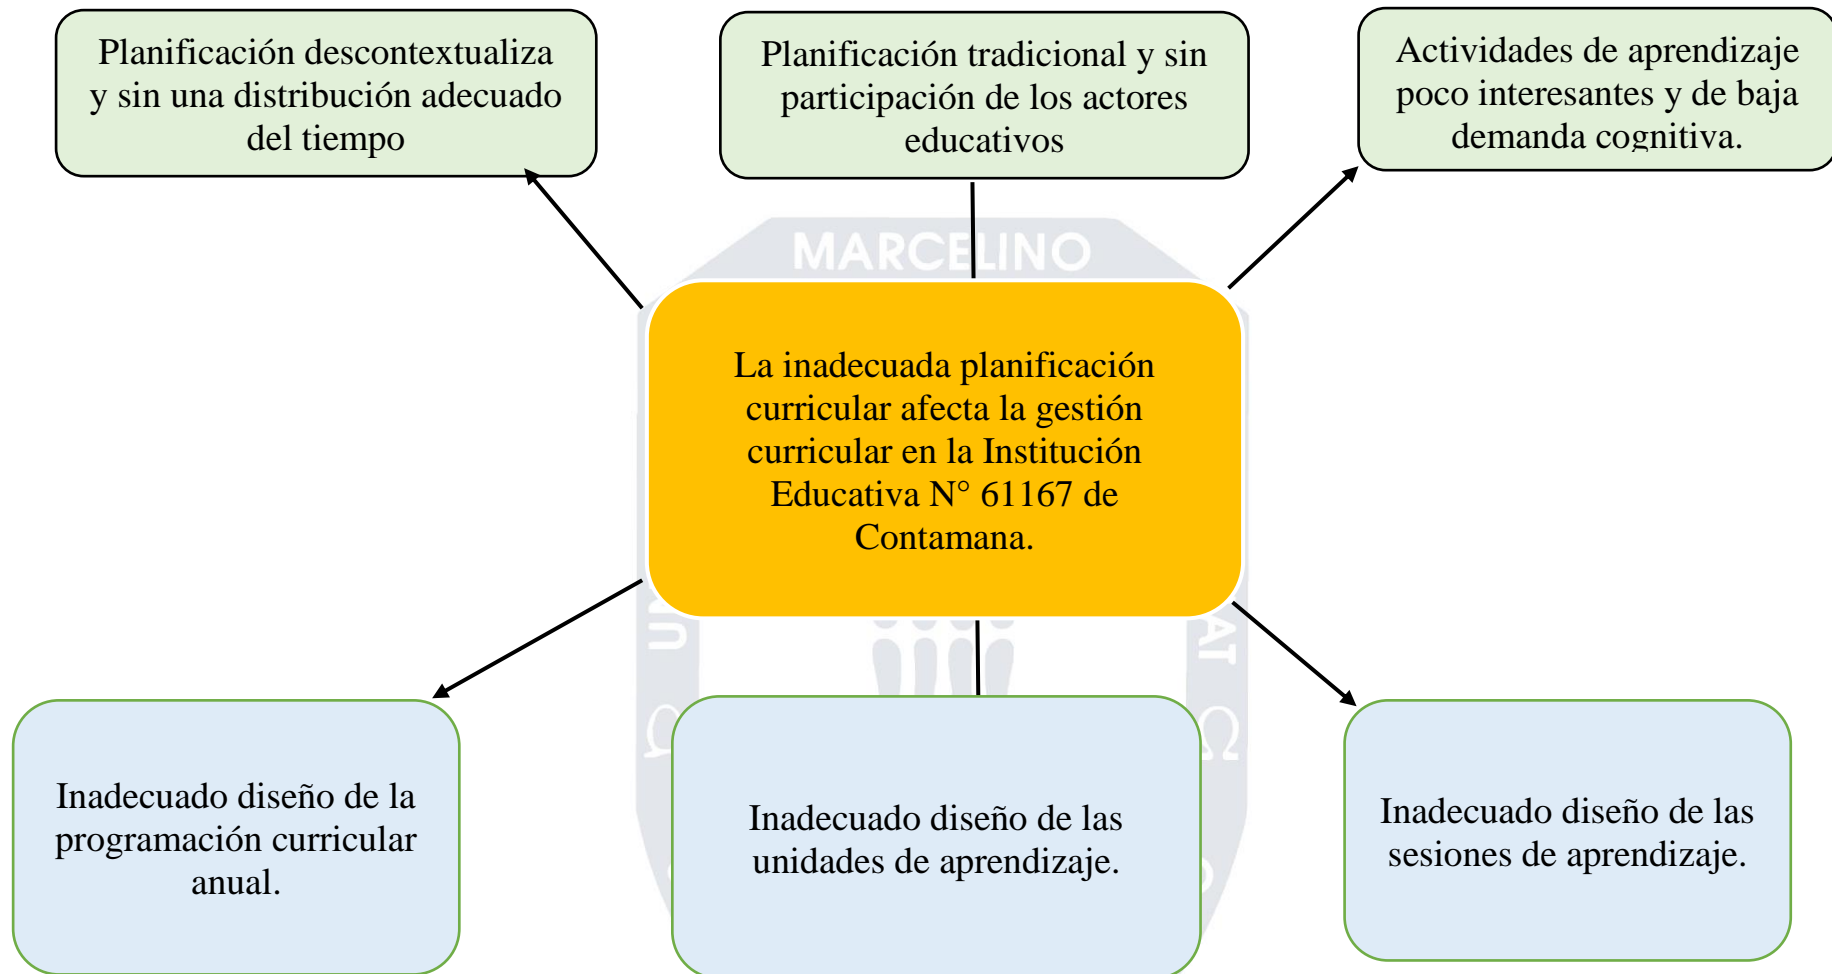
Planificación descontextualiza y sin una distribución adecuado del tiempo

Planificación tradicional y sin participación de los actores educativos

Actividades de aprendizaje poco interesantes y de baja demanda cognitiva.

MARCELINO

La inadecuada planificación curricular afecta la gestión curricular en la Institución Educativa N° 61167 de Contamana.

Inadecuado diseño de la programación curricular anual.

Inadecuado diseño de las unidades de aprendizaje.

Inadecuado diseño de las sesiones de aprendizaje.